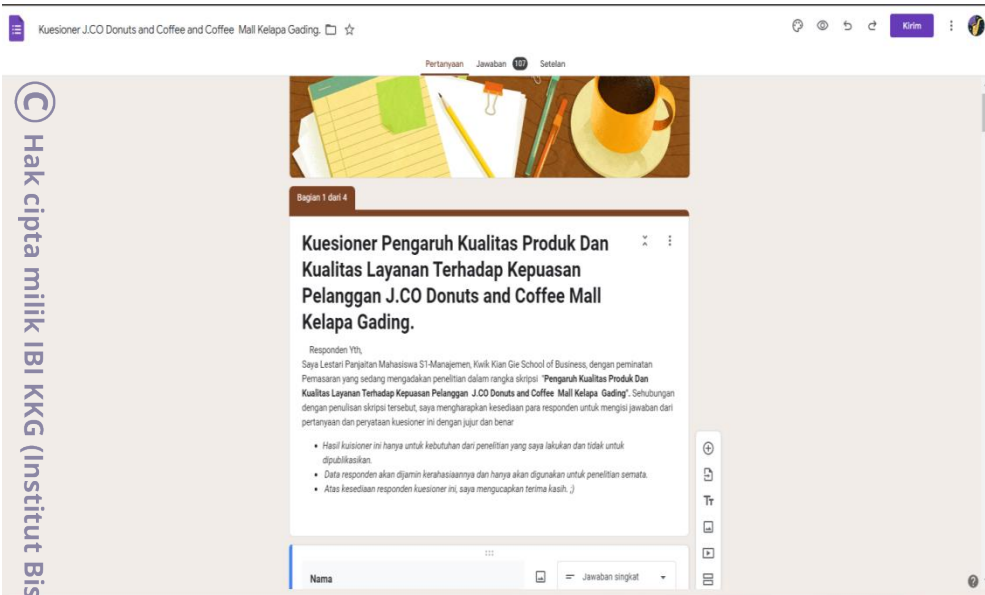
Kuesioner J.CO Donuts and Coffee and Coffee Mall Kelapa Gading.

Kirim

Pertanyaan Jawaban 107 Setelan

Bagian 1 dari 4

Kuesioner Pengaruh Kualitas Produk Dan Kualitas Layanan Terhadap Kepuasan Pelanggan J.CO Donuts and Coffee Mall Kelapa Gading.

Responden Yth,
Saya Lestari Panjaitan Mahasiswa S1-Manajemen, Kwik Kian Gie School of Business, dengan peminatan Pemasaran yang sedang mengadakan penelitian dalam rangka skripsi "**Pengaruh Kualitas Produk Dan Kualitas Layanan Terhadap Kepuasan Pelanggan J.CO Donuts and Coffee Mall Kelapa Gading**". Sehubungan dengan penulisan skripsi tersebut, saya mengharapkan kesediaan para responden untuk mengisi jawaban dari pertanyaan dan peryataan kuesioner ini dengan jujur dan benar

- *Hasil kuisioner ini hanya untuk kebutuhan dari penelitian yang saya lakukan dan tidak untuk dipublikasikan.*
- *Data responden akan dijamin kerahasiaannya dan hanya akan digunakan untuk penelitian semata.*
- *Atas kesediaan responden kuesioner ini, saya mengucapkan terima kasih. ;)*

Nama

Jawaban singkat

© Hak cipta milik IBI KKG (Institut Bis